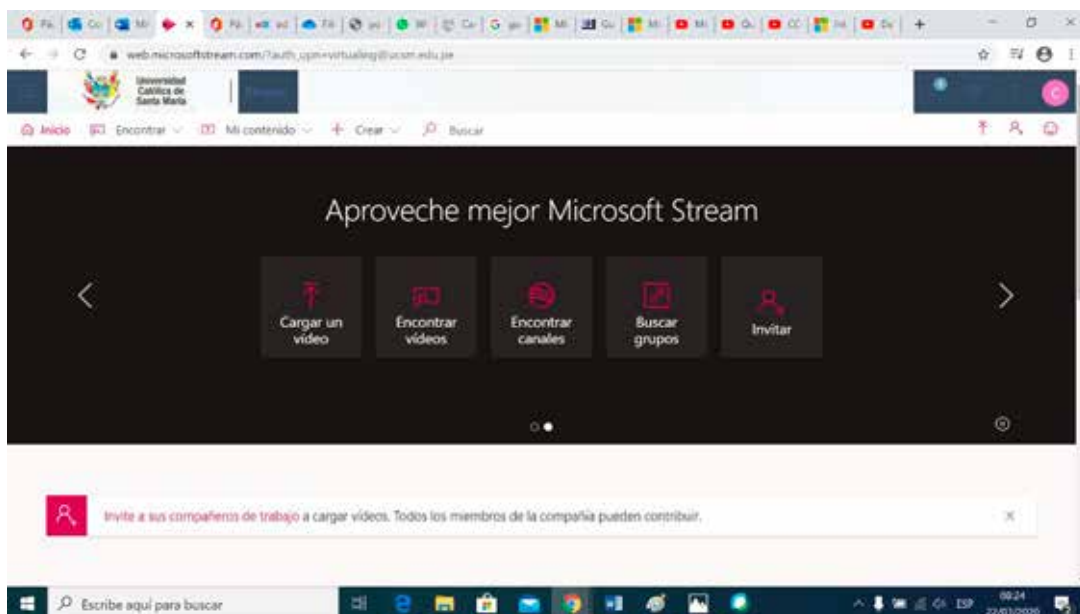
web.microsoftstream.com/?auth_upn=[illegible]@ucsm.edu.pe

Universidad Católica de Santa María

Inicio Encontrar Mi contenido Crear Buscar

Aproveche mejor Microsoft Stream

Cargar un video

Encontrar videos

Encontrar canales

Buscar grupos

Invitar

Invite a sus compañeros de trabajo a cargar videos. Todos los miembros de la compañía pueden contribuir.

Escribe aquí para buscar

ESP 09:24 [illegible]